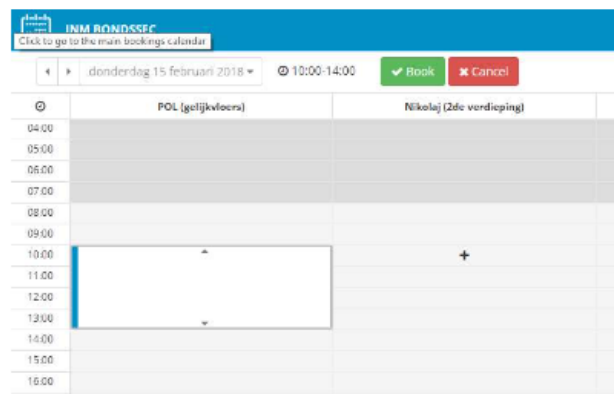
INM BONDSSEC
Click to go to the main bookings calendar

donderdag 15 februari 2018 ▾ 10:00-14:00 Book Cancel

| | POL (gelijkvloers) | Nikolaj (2de verdieping) |
|---|---|---|
| 04:00 | | |
| 05:00 | | |
| 06:00 | | |
| 07:00 | | |
| 08:00 | | |
| 09:00 | | |
| 10:00 | | + |
| 11:00 | | |
| 12:00 | | |
| 13:00 | | |
| 14:00 | | |
| 15:00 | | |
| 16:00 | | |